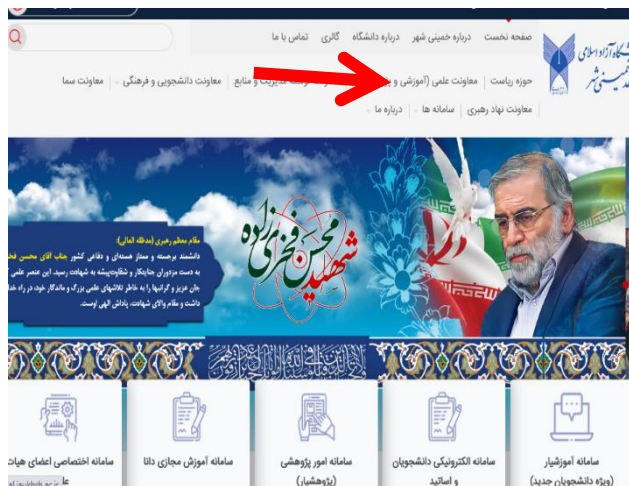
دانشگاه آزاد اسلامی
واحد خمینی شهر

صفحه نخست | درباره خمینی شهر | درباره دانشگاه | گالری | تماس با ما

حوزه ریاست | معاونت علمی (آموزشی و پ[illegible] | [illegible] توسعه مدیریت و منابع | معاونت دانشجویی و فرهنگی | معاونت سما

معاونت نهاد رهبری | سامانه ها | درباره ما

شهید محسن فخری زاده

مقام معظم رهبری (مدظله العالی):
دانشمند برجسته و ممتاز هسته‌ای و دفاعی کشور جناب آقای محسن فخ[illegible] به دست مزدوران جنایتکار و شقاوت‌پیشه به شهادت رسید. این عنصر علمی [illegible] جان عزیز و گرانبها را به خاطر تلاشهای علمی بزرگ و ماندگار خود، در راه خدا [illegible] داشت و مقام والای شهادت، پاداش الهی اوست.

سامانه آموزشیار (ویژه دانشجویان جدید)

سامانه الکترونیکی دانشجویان و اساتید

سامانه امور پژوهشی (پژوهشیار)

سامانه آموزش مجازی دانا

سامانه اختصاصی اعضای هیات ع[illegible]